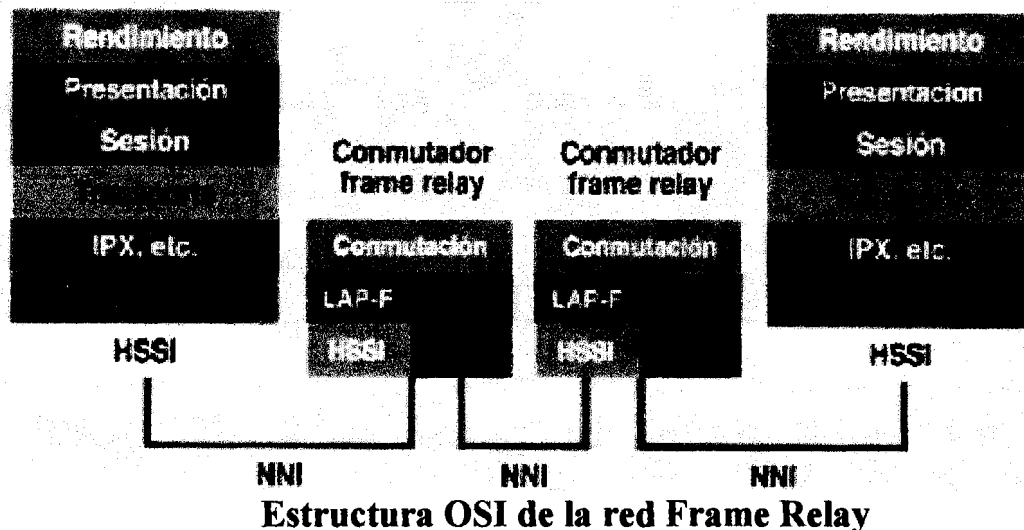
Rendimiento
Presentación
Sesión
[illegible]
IPX, etc.
HSSI

Conmutador frame relay
Conmutación
LAP-F
HSSI

Conmutador frame relay
Conmutación
LAP-F
HSSI

Rendimiento
Presentacion
Sesión
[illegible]
IPX, etc.
HSSI

NNI
NNI
NNI

Estructura OSI de la red Frame Relay